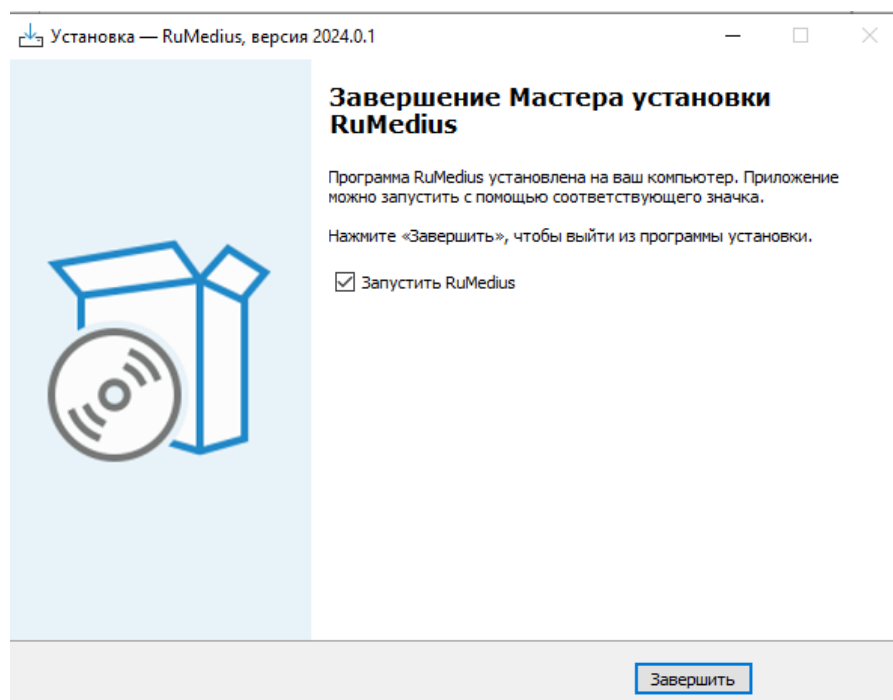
Установка — RuMedius, версия 2024.0.1

Завершение Мастера установки RuMedius

Программа RuMedius установлена на ваш компьютер. Приложение можно запустить с помощью соответствующего значка.

Нажмите «Завершить», чтобы выйти из программы установки.

☑ Запустить RuMedius

Завершить